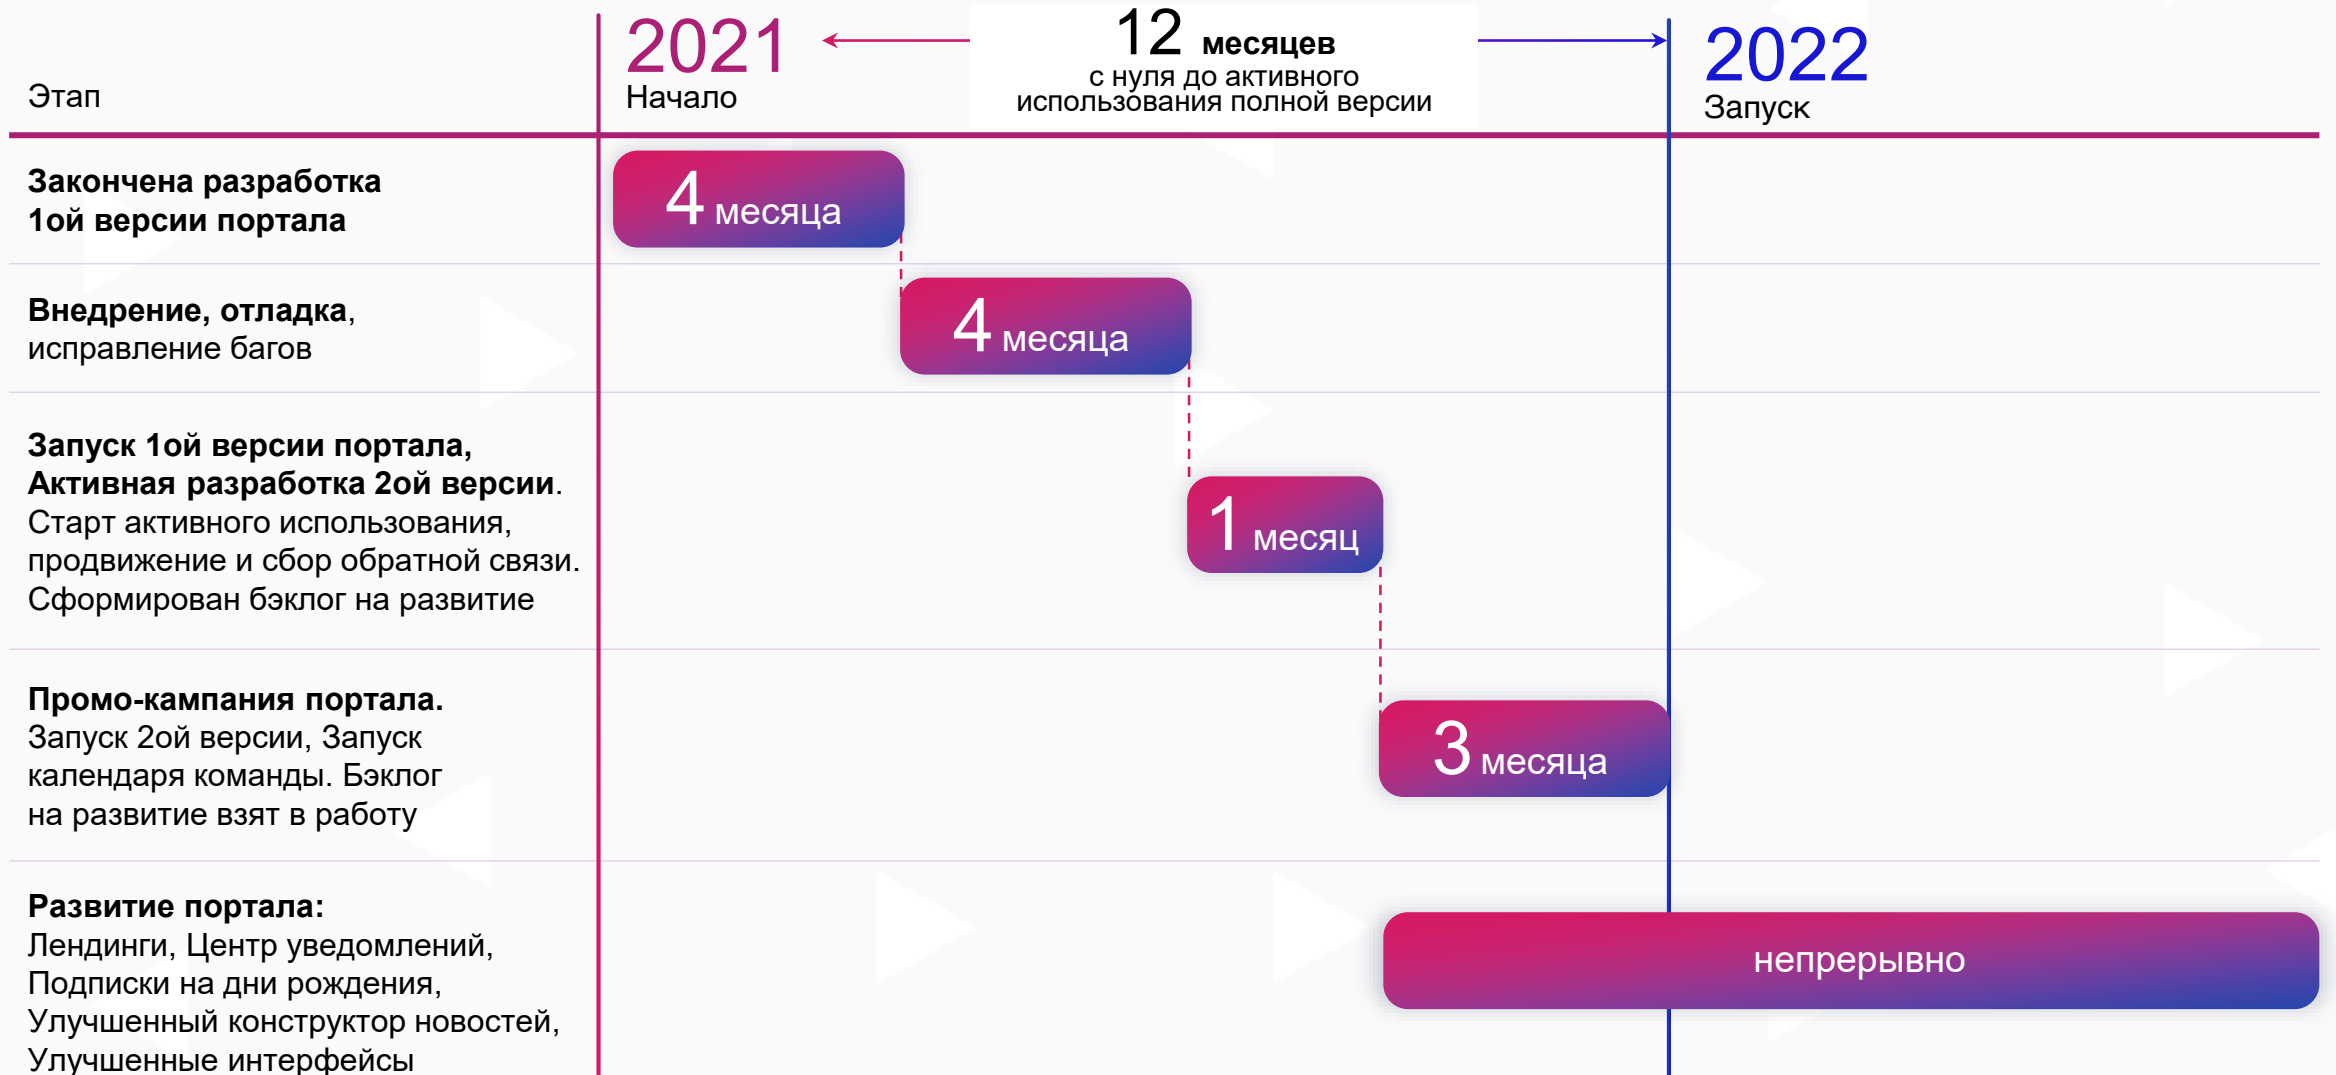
Этап

2021
Начало

12 месяцев
с нуля до активного использования полной версии

2022
Запуск

Закончена разработка 1ой версии портала

4 месяца

Внедрение, отладка, исправление багов

4 месяца

Запуск 1ой версии портала, Активная разработка 2ой версии. Старт активного использования, продвижение и сбор обратной связи. Сформирован бэклог на развитие

1 месяц

Промо-кампания портала. Запуск 2ой версии, Запуск календаря команды. Бэклог на развитие взят в работу

3 месяца

Развитие портала: Лендинги, Центр уведомлений, Подписки на дни рождения, Улучшенный конструктор новостей, Улучшенные интерфейсы

непрерывно